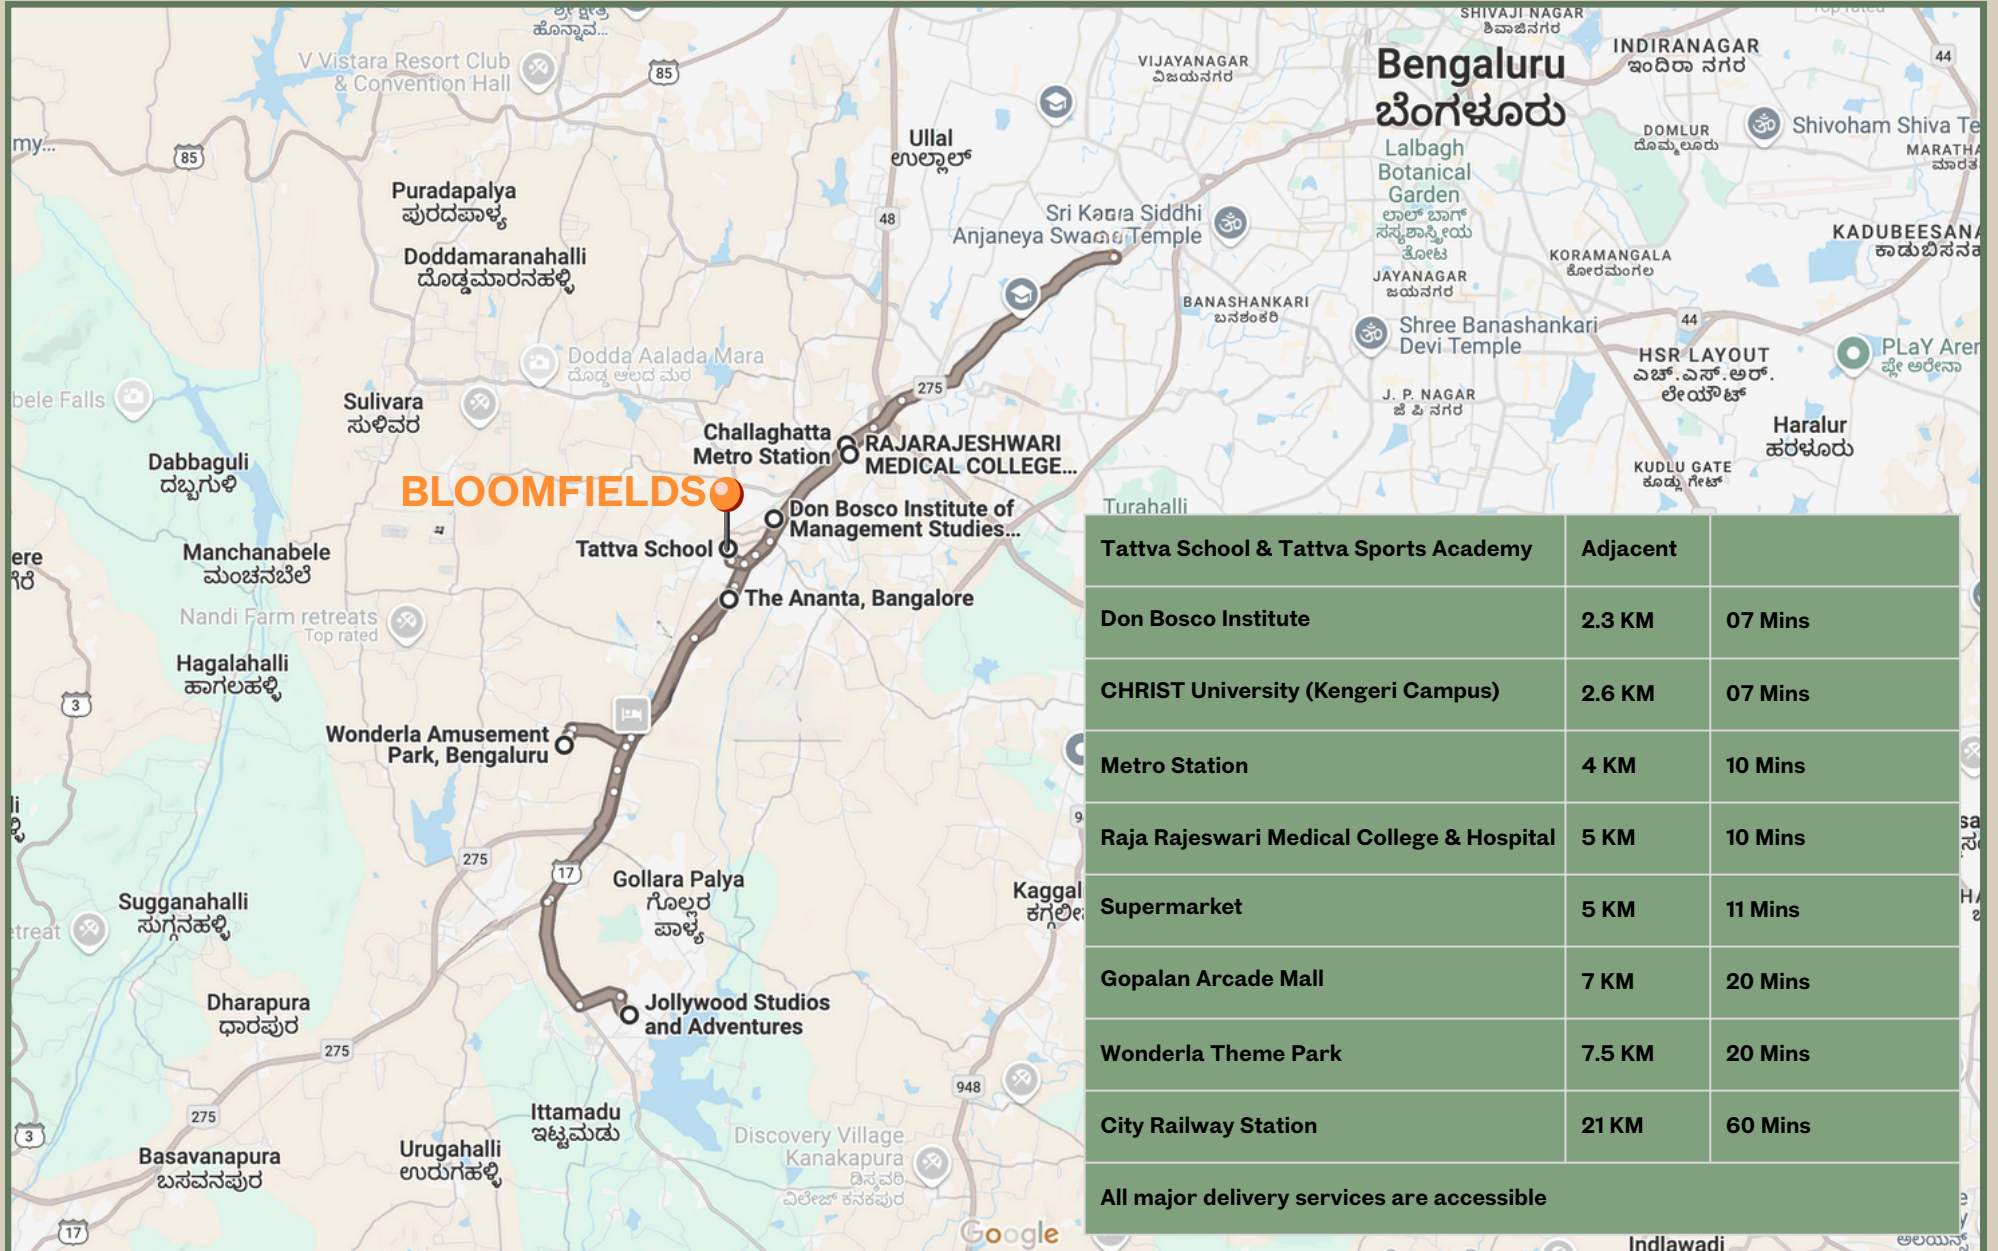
SHIVAJI NAGAR
ಶಿವಾಜಿನಗರ
Bengaluru
ಬೆಂಗಳೂರು
INDIRANAGAR
ಇಂದಿರಾ ನಗರ
VIJAYANAGAR
ವಿಜಯನಗರ
V Vistara Resort Club & Convention Hall
85
85
my...
Ullal
ಉಲ್ಲಾಲ್
DOMLUR
ದೊಮ್ಮಲೂರು
Shivoham Shiva Te
MARATHA
ಮಾರತ
Lalbagh Botanical Garden
ಲಾಲ್ ಬಾಗ್ ಸಸ್ಯಶಾಸ್ತ್ರೀಯ ತೋಟ
Puradapalya
ಪುರದಪಾಳ್ಯ
48
Sri Karya Siddhi Anjaneya Swamy Temple
Doddamaranahalli
ದೊಡ್ಡಮಾರನಹಳ್ಳಿ
KADUBEESANA
ಕಾಡುಬೀಸನ
JAYANAGAR
ಜಯನಗರ
KORAMANGALA
ಕೋರಮಂಗಲ
BANASHANKARI
ಬನಶಂಕರಿ
Shree Banashankari Devi Temple
44
44
Dodda Aalada Mara
ದೊಡ್ಡ ಆಲದ ಮರ
HSR LAYOUT
ಎಚ್.ಎಸ್.ಆರ್. ಲೇಔಟ್
PLaY Aren
ಪ್ಲೇ ಅರೇನಾ
275
bele Falls
Sulivara
ಸುಳಿವಾರ
J. P. NAGAR
ಜೆ ಪಿ ನಗರ
Haralur
ಹರಳೂರು
Challaghatta Metro Station
RAJARAJESHWARI MEDICAL COLLEGE...
Dabbaguli
ದಬ್ಬಗುಳಿ
KUDLU GATE
ಕೂಡ್ಲು ಗೇಟ್
BLOOMFIELDS
Don Bosco Institute of Management Studies...
Turahalli
Tattva School
Manchanabele
ಮಂಚನಬೆಲೆ
ere
ಕೆರೆ
The Ananta, Bangalore
Nandi Farm retreats
Top rated
Hagalahalli
ಹಾಗಲಹಳ್ಳಿ
3
Wonderla Amusement Park, Bengaluru
275
17
Gollara Palya
ಗೊಲ್ಲರ ಪಾಳ್ಯ
Kaggal
ಕಗ್ಗಲೀ
Sugganahalli
ಸುಗ್ಗನಹಳ್ಳಿ
treat
Dharapura
ಧಾರಾಪುರ
Jollywood Studios and Adventures
275
948
275
3
Ittamadu
ಇಟ್ಟಮಡು
Discovery Village Kanakapura
ಡಿಸ್ಕವರಿ ವಿಲೇಜ್ ಕನಕಪುರ
Urugahalli
ಉರುಗಹಳ್ಳಿ
Basavanapura
ಬಸವನಪುರ
17
Google
Indlawadi

| Tattva School & Tattva Sports Academy | Adjacent | |
|---|---|---|
| Don Bosco Institute | 2.3 KM | 07 Mins |
| CHRIST University (Kengeri Campus) | 2.6 KM | 07 Mins |
| Metro Station | 4 KM | 10 Mins |
| Raja Rajeswari Medical College & Hospital | 5 KM | 10 Mins |
| Supermarket | 5 KM | 11 Mins |
| Gopalan Arcade Mall | 7 KM | 20 Mins |
| Wonderla Theme Park | 7.5 KM | 20 Mins |
| City Railway Station | 21 KM | 60 Mins |
| All major delivery services are accessible | | |